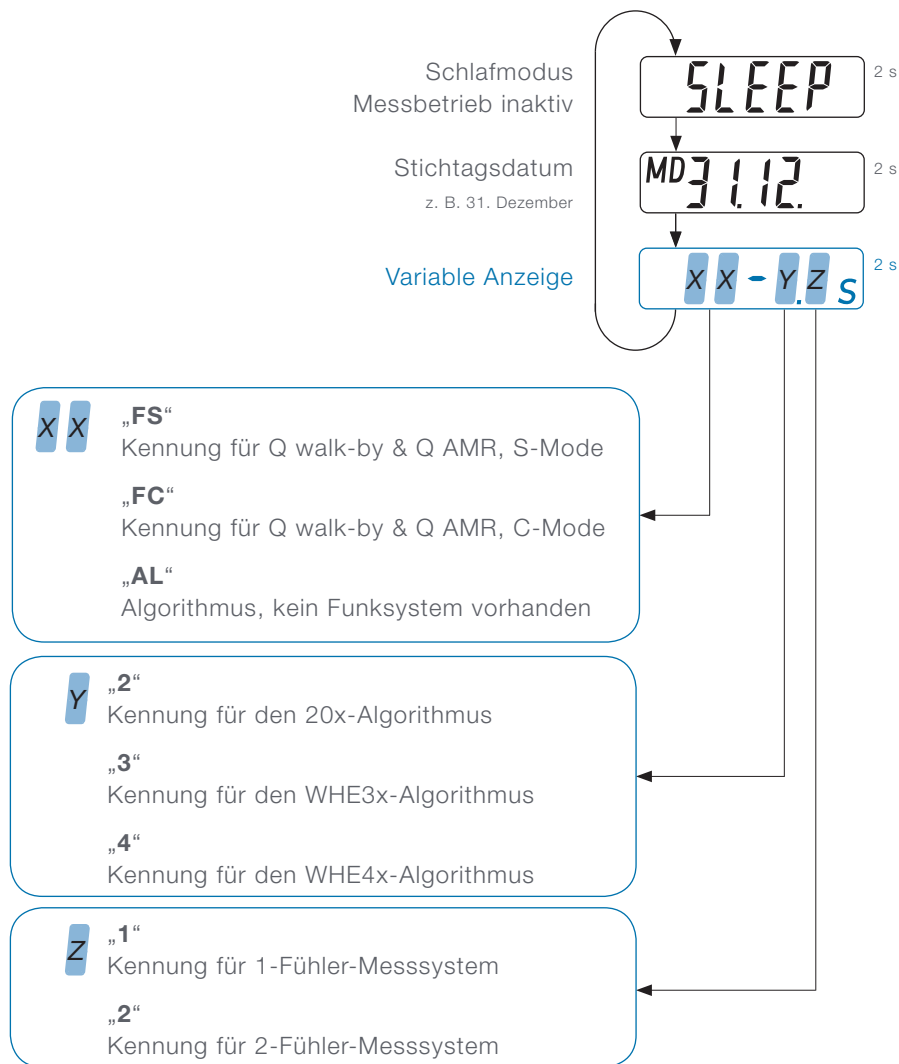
Schlafmodus
Messbetrieb inaktiv

SLEEP

2 s

Stichtagsdatum

z. B. 31. Dezember

MD 31.12.

2 s

Variable Anzeige

X X - Y.Z S

2 s

X X „FS“
Kennung für Q walk-by & Q AMR, S-Mode

„FC“
Kennung für Q walk-by & Q AMR, C-Mode

„AL“
Algorithmus, kein Funksystem vorhanden

Y „2“
Kennung für den 20x-Algorithmus

„3“
Kennung für den WHE3x-Algorithmus

„4“
Kennung für den WHE4x-Algorithmus

Z „1“
Kennung für 1-Fühler-Messsystem

„2“
Kennung für 2-Fühler-Messsystem